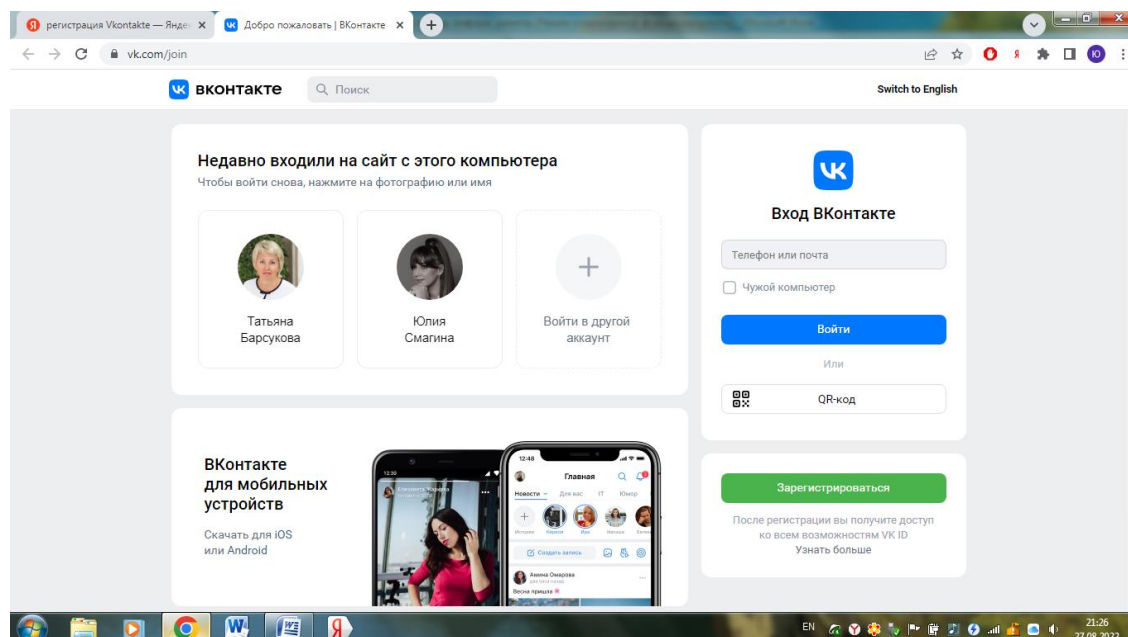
регистрация Vkontakte — Янде ×
Добро пожаловать | ВКонтакте ×
vk.com/join

ВКОНТАКТЕ
Поиск
Switch to English

Недавно входили на сайт с этого компьютера
Чтобы войти снова, нажмите на фотографию или имя

Татьяна Барсукова
Юлия Смагина
Войти в другой аккаунт

Вход ВКонтакте
Телефон или почта
Чужой компьютер
Войти
Или
QR-код

ВКонтакте для мобильных устройств
Скачать для iOS или Android

12:30
12:48
Главная
Новости
Для вас
IT
Юмор
Создать запись
Амина Омарова
Весна пришла

Зарегистрироваться
После регистрации вы получите доступ ко всем возможностям VK ID
Узнать больше

EN
21:26
27.08.2022